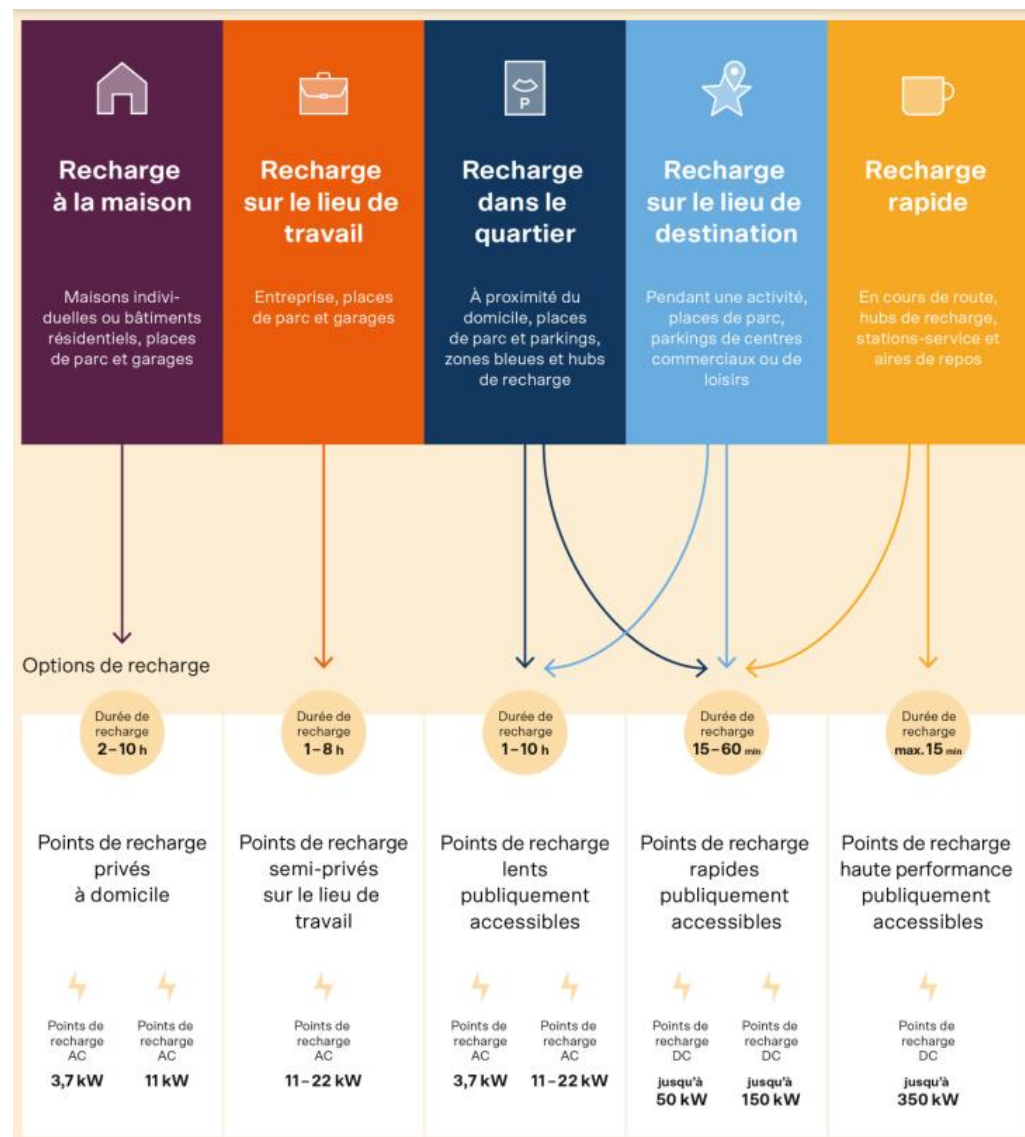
Recharge à la maison

Maisons individuelles ou bâtiments résidentiels, places de parc et garages

Recharge sur le lieu de travail

Entreprise, places de parc et garages

P

Recharge dans le quartier

À proximité du domicile, places de parc et parkings, zones bleues et hubs de recharge

Recharge sur le lieu de destination

Pendant une activité, places de parc, parkings de centres commerciaux ou de loisirs

Recharge rapide

En cours de route, hubs de recharge, stations-service et aires de repos

Options de recharge

Durée de recharge 2–10 h

Points de recharge privés à domicile

Points de recharge AC
3,7 kW

Points de recharge AC
11 kW

Durée de recharge 1–8 h

Points de recharge semi-privés sur le lieu de travail

Points de recharge AC
11–22 kW

Durée de recharge 1–10 h

Points de recharge lents publiquement accessibles

Points de recharge AC
3,7 kW

Points de recharge AC
11–22 kW

Durée de recharge 15–60 min

Points de recharge rapides publiquement accessibles

Points de recharge DC
jusqu'à 50 kW

Points de recharge DC
jusqu'à 150 kW

Durée de recharge max. 15 min

Points de recharge haute performance publiquement accessibles

Points de recharge DC
jusqu'à 350 kW